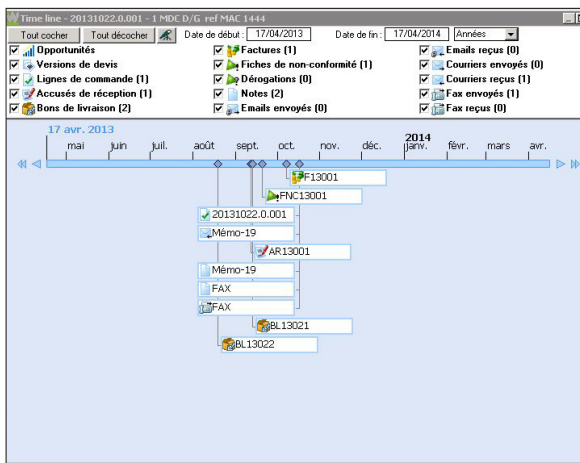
Time line - 20131022.0.001 - 1 MDC D/G ref MAC 1444

Tout cocher | Tout décocher | Date de début : 17/04/2013 | Date de fin : 17/04/2014 | Années

Opportunités
Versions de devis
Lignes de commande (1)
Accusés de réception (1)
Bons de livraison (2)
Factures (1)
Fiches de non-conformité (1)
Dérogations (0)
Notes (2)
Emails envoyés (0)
Emails reçus (0)
Courriers envoyés (0)
Courriers reçus (1)
Fax envoyés (1)
Fax reçus (0)

17 avr. 2013
mai
juin
juil.
août
sept.
oct.
nov.
déc.
2014
janv.
févr.
mars
avr.

F13001
FNC13001
20131022.0.001
Mémo-19
AR13001
Mémo-19
FAX
FAX
BL13021
BL13022